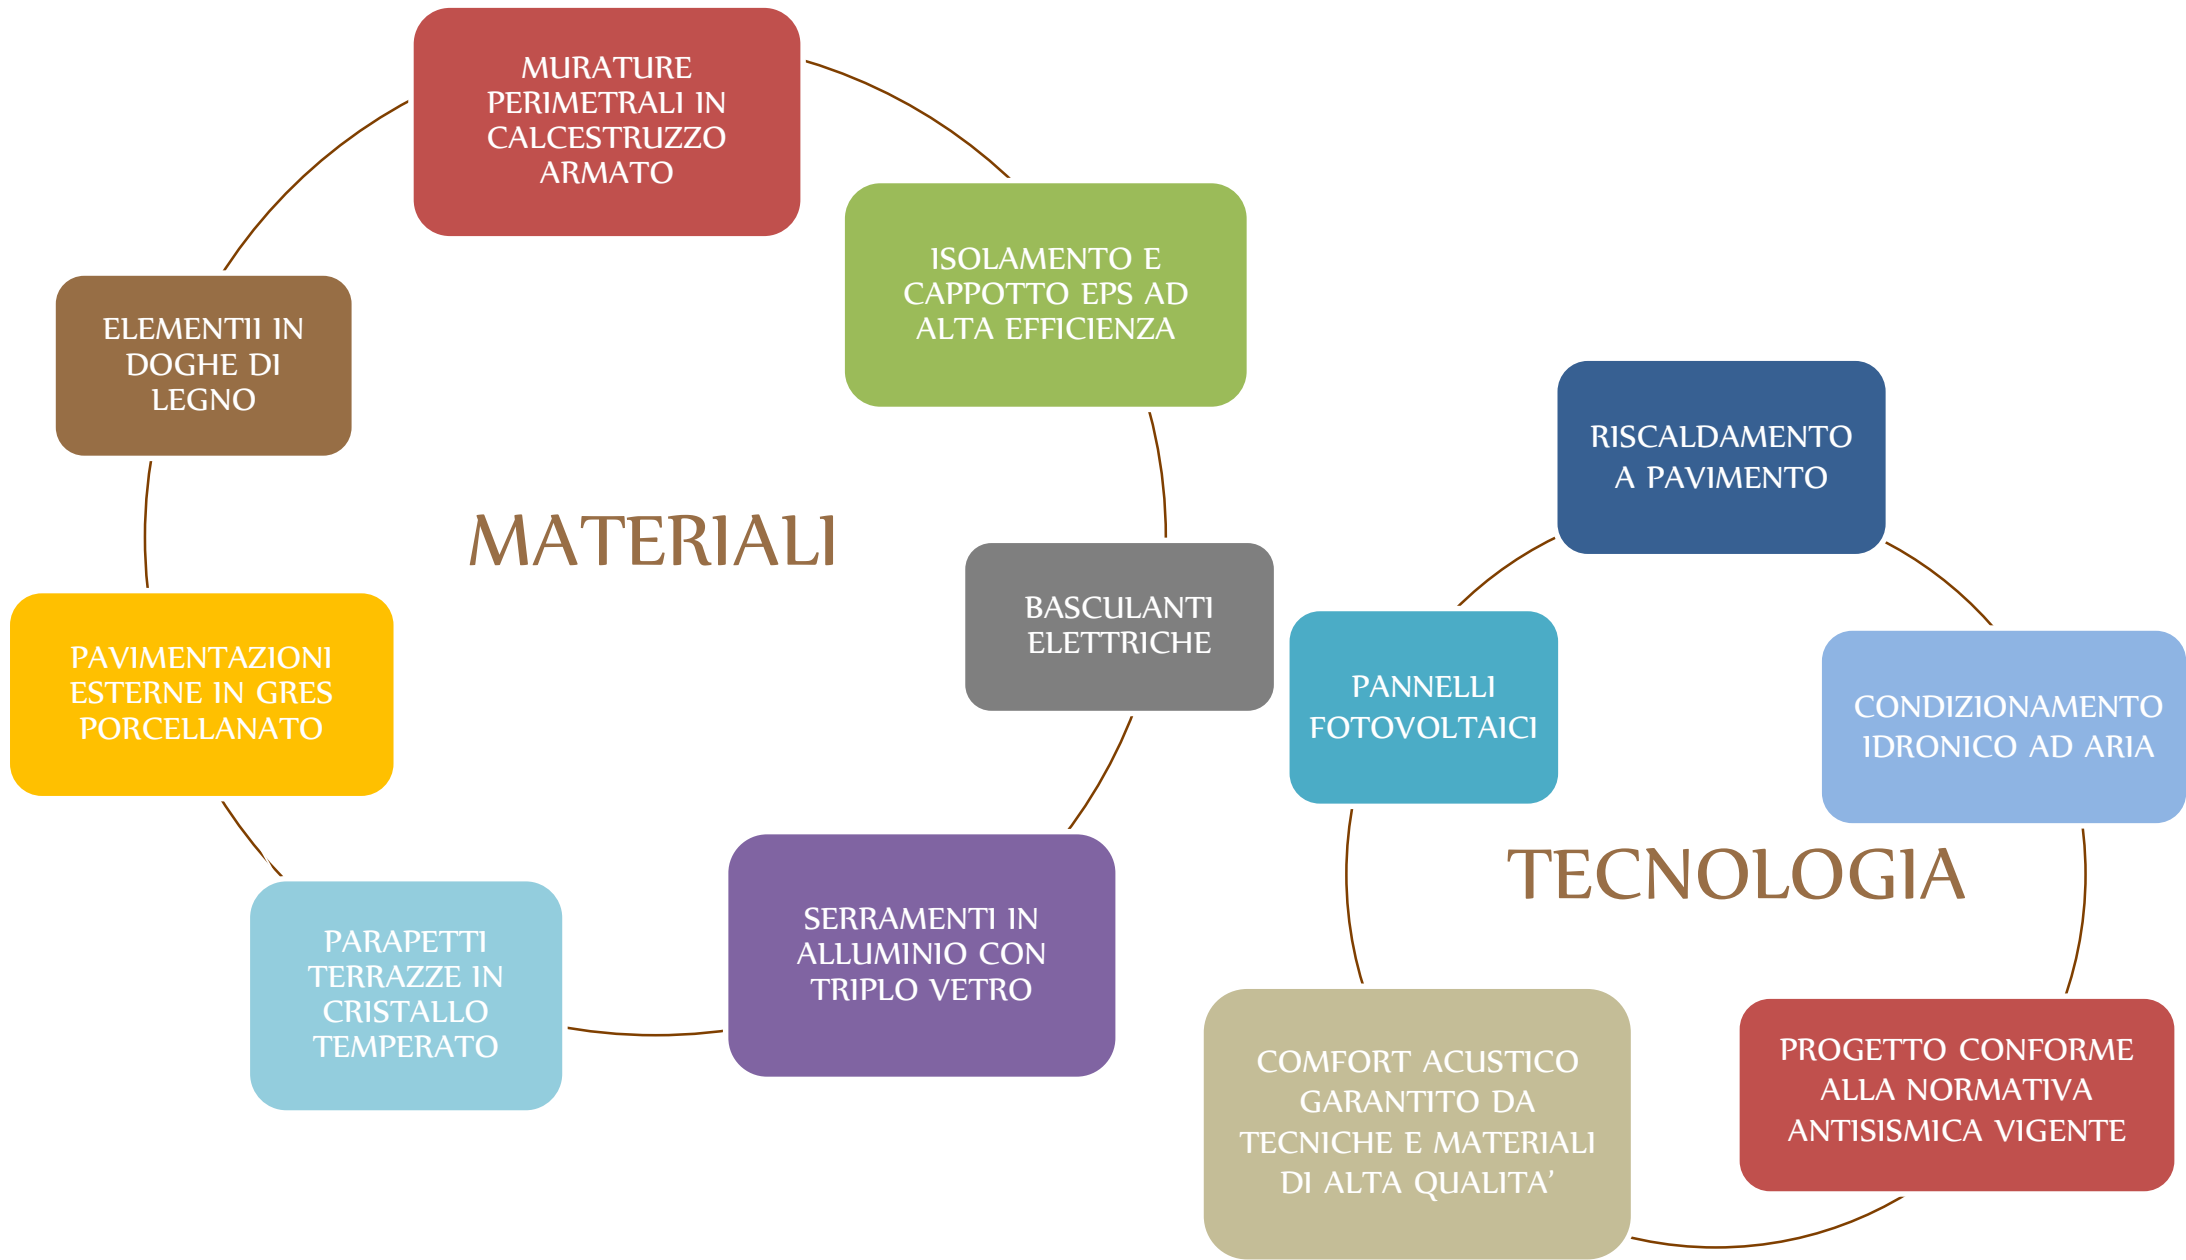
MATERIALI

MURATURE PERIMETRALI IN CALCESTRUZZO ARMATO

ISOLAMENTO E CAPPOTTO EPS AD ALTA EFFICIENZA

BASCULANTI ELETTRICHE

SERRAMENTI IN ALLUMINIO CON TRIPLO VETRO

PARAPETTI TERRAZZE IN CRISTALLO TEMPERATO

PAVIMENTAZIONI ESTERNE IN GRES PORCELLANATO

ELEMENTII IN DOGHE DI LEGNO

TECNOLOGIA

RISCALDAMENTO A PAVIMENTO

CONDIZIONAMENTO IDRONICO AD ARIA

PROGETTO CONFORME ALLA NORMATIVA ANTISISMICA VIGENTE

COMFORT ACUSTICO GARANTITO DA TECNICHE E MATERIALI DI ALTA QUALITA’

PANNELLI FOTOVOLTAICI